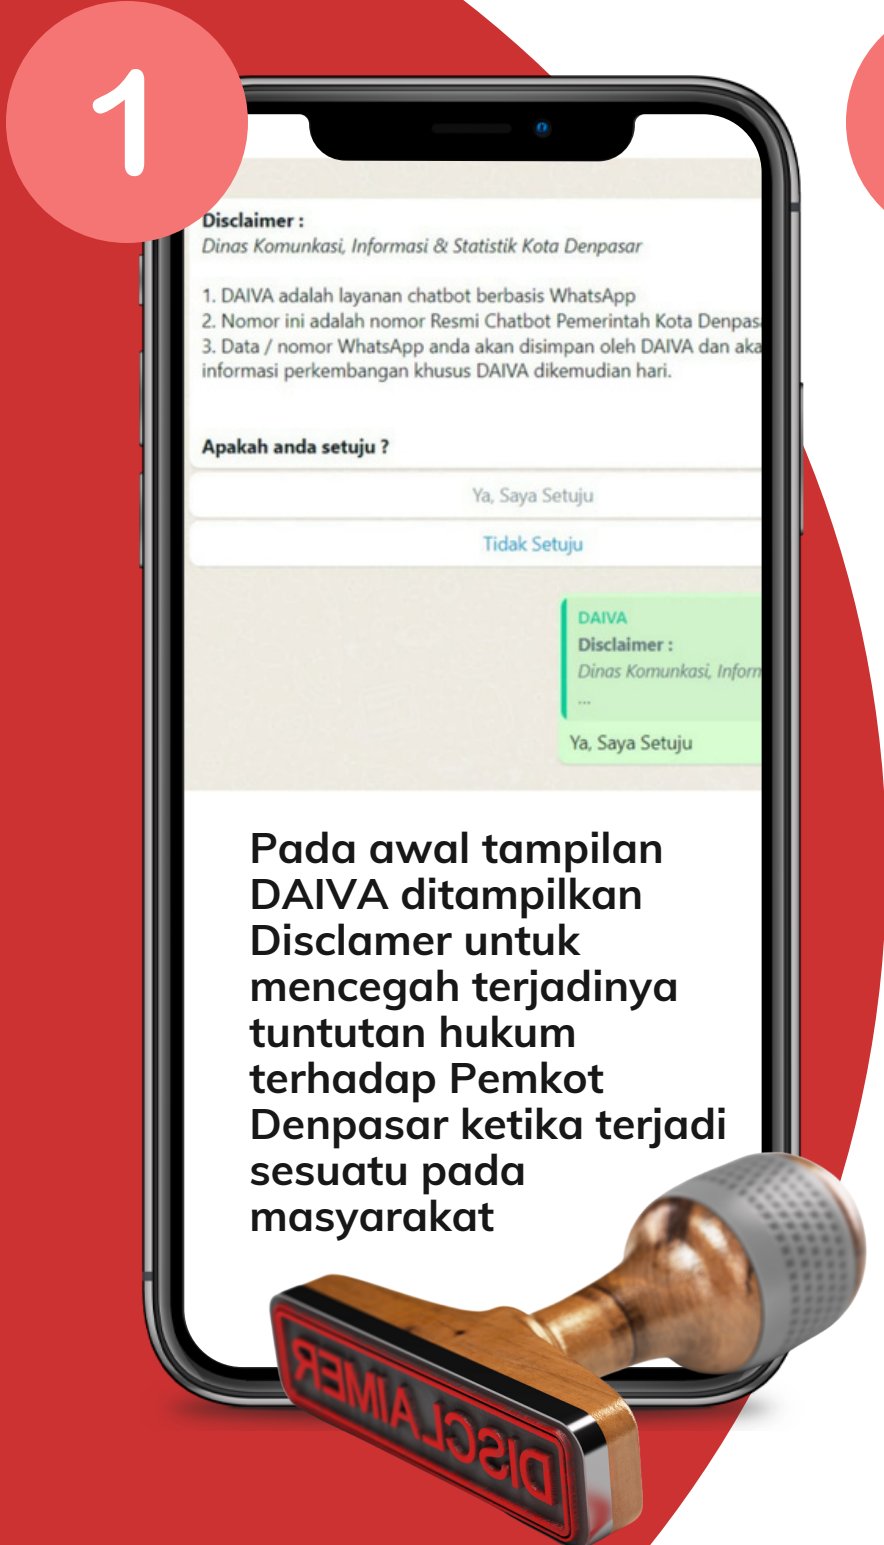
1

Disclaimer :
Dinas Komunkasi, Informasi & Statistik Kota Denpasar

1. DAIVA adalah layanan chatbot berbasis WhatsApp
2. Nomor ini adalah nomor Resmi Chatbot Pemerintah Kota Denpas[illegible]
3. Data / nomor WhatsApp anda akan disimpan oleh DAIVA dan aka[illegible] informasi perkembangan khusus DAIVA dikemudian hari.

Apakah anda setuju ?

Ya, Saya Setuju

Tidak Setuju

DAIVA
Disclaimer :
Dinas Komunkasi, Inform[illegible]
...
Ya, Saya Setuju

Pada awal tampilan DAIVA ditampilkan Disclamer untuk mencegah terjadinya tuntutan hukum terhadap Pemkot Denpasar ketika terjadi sesuatu pada masyarakat

DISCLAIMER